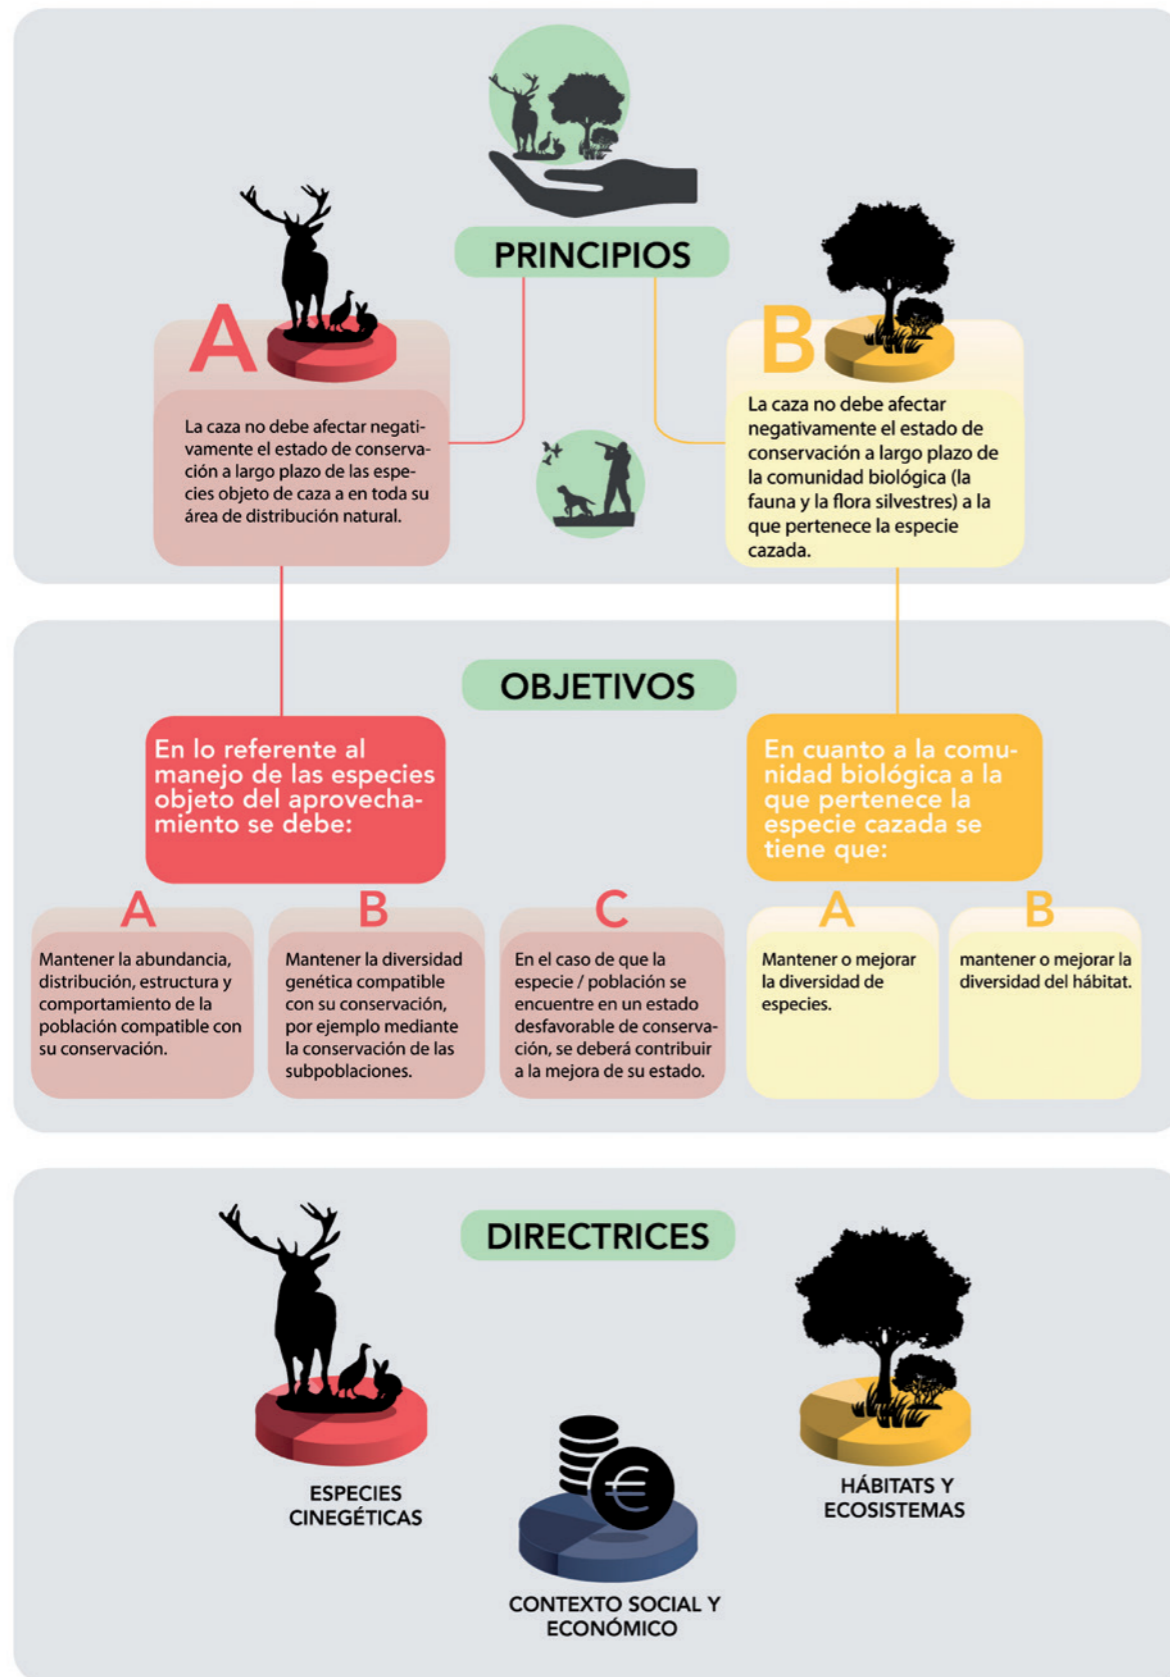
PRINCIPIOS

A

La caza no debe afectar negativamente el estado de conservación a largo plazo de las especies objeto de caza a en toda su área de distribución natural.

B

La caza no debe afectar negativamente el estado de conservación a largo plazo de la comunidad biológica (la fauna y la flora silvestres) a la que pertenece la especie cazada.

OBJETIVOS

En lo referente al manejo de las especies objeto del aprovechamiento se debe:

A

Mantener la abundancia, distribución, estructura y comportamiento de la población compatible con su conservación.

B

Mantener la diversidad genética compatible con su conservación, por ejemplo mediante la conservación de las subpoblaciones.

C

En el caso de que la especie / población se encuentre en un estado desfavorable de conservación, se deberá contribuir a la mejora de su estado.

En cuanto a la comunidad biológica a la que pertenece la especie cazada se tiene que:

A

Mantener o mejorar la diversidad de especies.

B

mantener o mejorar la diversidad del hábitat.

DIRECTRICES

ESPECIES CINEGÉTICAS

CONTEXTO SOCIAL Y ECONÓMICO

HÁBITATS Y ECOSISTEMAS